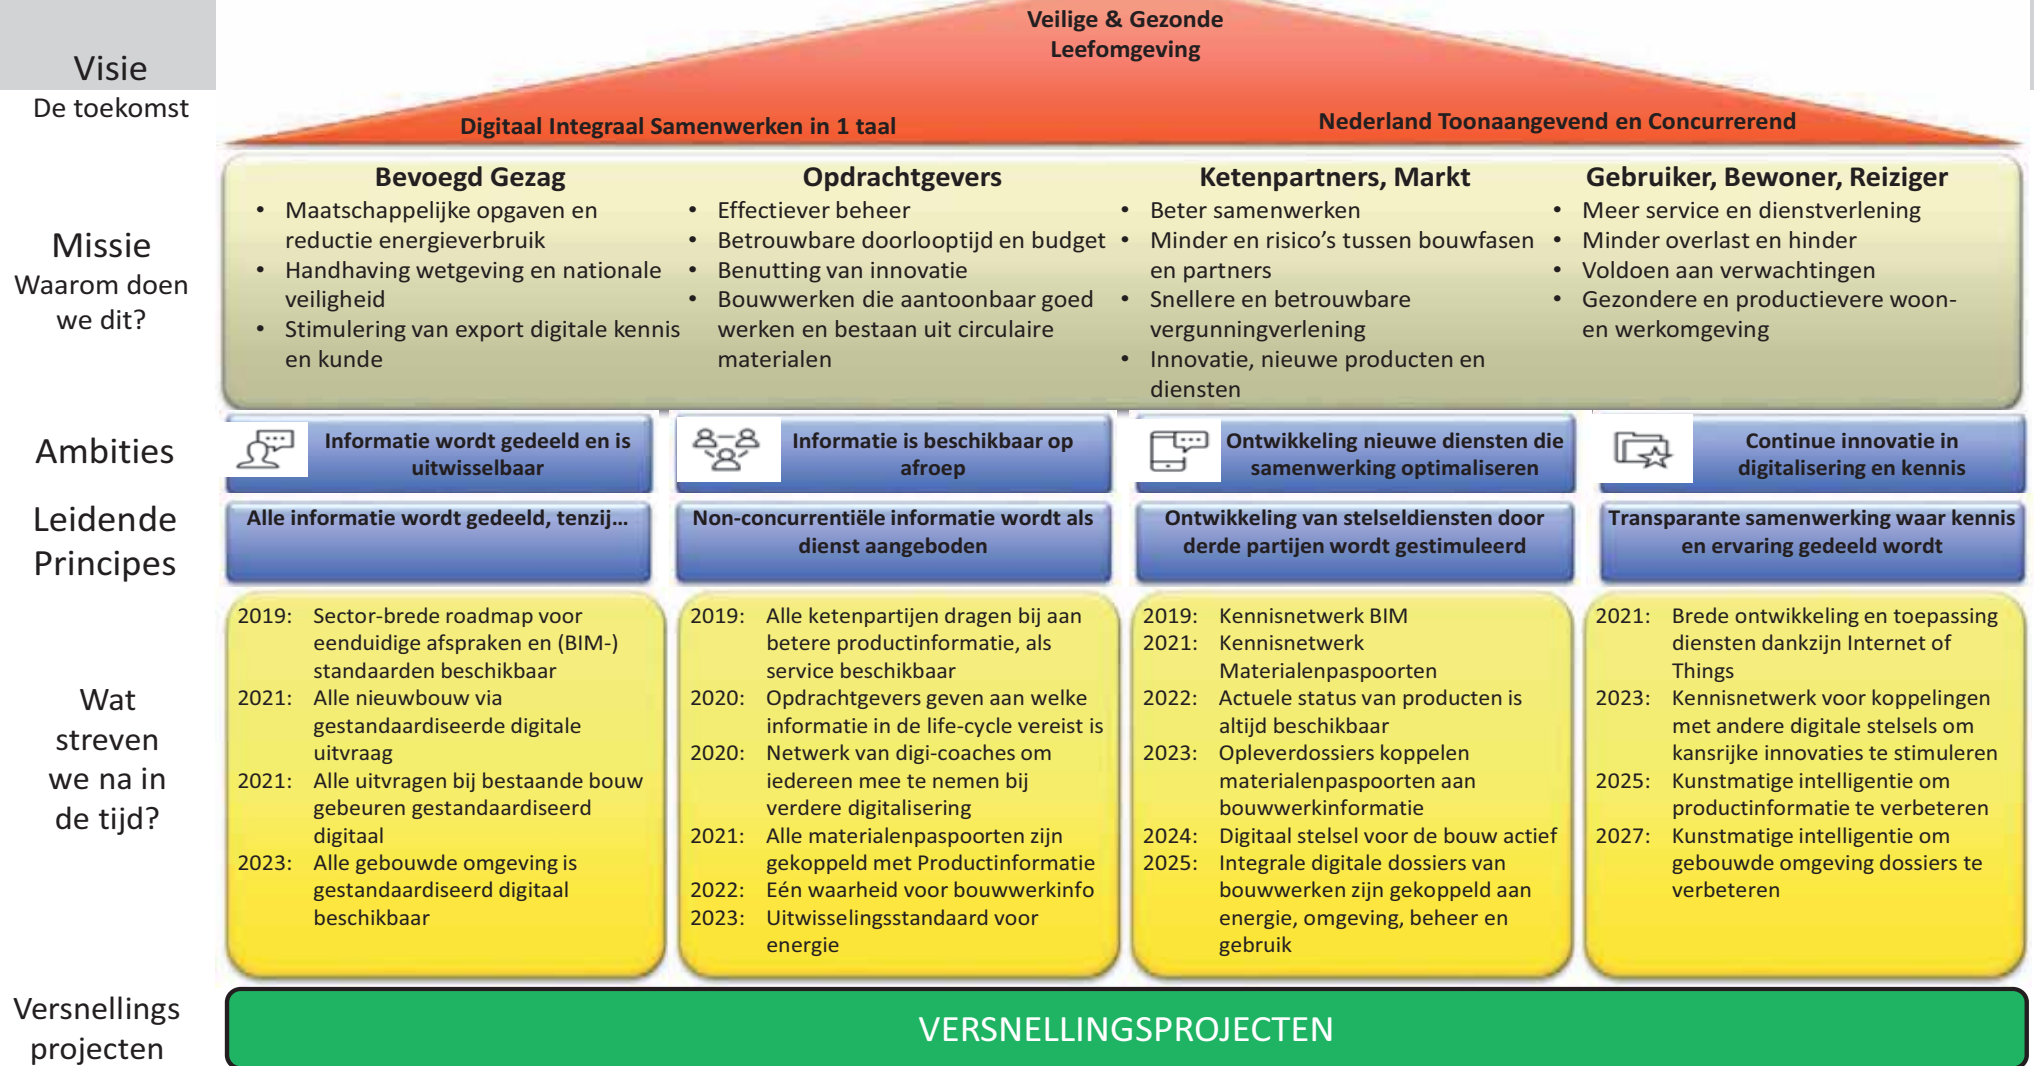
Visie
De toekomst

Veilige & Gezonde Leefomgeving

Digitaal Integraal Samenwerken in 1 taal

Nederland Toonaangevend en Concurrerend

Missie
Waarom doen we dit?

Bevoegd Gezag
• Maatschappelijke opgaven en reductie energieverbruik
• Handhaving wetgeving en nationale veiligheid
• Stimulering van export digitale kennis en kunde

Opdrachtgevers
• Effectiever beheer
• Betrouwbare doorlooptijd en budget
• Benutting van innovatie
• Bouwwerken die aantoonbaar goed werken en bestaan uit circulaire materialen

Ketenpartners, Markt
• Beter samenwerken
• Minder en risico's tussen bouwfasen en partners
• Snellere en betrouwbare vergunningverlening
• Innovatie, nieuwe producten en diensten

Gebruiker, Bewoner, Reiziger
• Meer service en dienstverlening
• Minder overlast en hinder
• Voldoen aan verwachtingen
• Gezondere en productievere woon- en werkomgeving

Ambities

Informatie wordt gedeeld en is uitwisselbaar

Informatie is beschikbaar op afroep

Ontwikkeling nieuwe diensten die samenwerking optimaliseren

Continue innovatie in digitalisering en kennis

Leidende Principes

Alle informatie wordt gedeeld, tenzij...

Non-concurrentiële informatie wordt als dienst aangeboden

Ontwikkeling van stelseldiensten door derde partijen wordt gestimuleerd

Transparante samenwerking waar kennis en ervaring gedeeld wordt

Wat streven we na in de tijd?

2019: Sector-brede roadmap voor eenduidige afspraken en (BIM-) standaarden beschikbaar
2021: Alle nieuwbouw via gestandaardiseerde digitale uitvraag
2021: Alle uitvragen bij bestaande bouw gebeuren gestandaardiseerd digitaal
2023: Alle gebouwde omgeving is gestandaardiseerd digitaal beschikbaar

2019: Alle ketenpartijen dragen bij aan betere productinformatie, als service beschikbaar
2020: Opdrachtgevers geven aan welke informatie in de life-cycle vereist is
2020: Netwerk van digi-coaches om iedereen mee te nemen bij verdere digitalisering
2021: Alle materialenpaspoorten zijn gekoppeld met Productinformatie
2022: Eén waarheid voor bouwwerkinfo
2023: Uitwisselingsstandaard voor energie

2019: Kennisnetwerk BIM
2021: Kennisnetwerk Materialenpaspoorten
2022: Actuele status van producten is altijd beschikbaar
2023: Opleverdossiers koppelen materialenpaspoorten aan bouwwerkinformatie
2024: Digitaal stelsel voor de bouw actief
2025: Integrale digitale dossiers van bouwwerken zijn gekoppeld aan energie, omgeving, beheer en gebruik

2021: Brede ontwikkeling en toepassing diensten dankzijn Internet of Things
2023: Kennisnetwerk voor koppelingen met andere digitale stelsels om kansrijke innovaties te stimuleren
2025: Kunstmatige intelligentie om productinformatie te verbeteren
2027: Kunstmatige intelligentie om gebouwde omgeving dossiers te verbeteren

Versnellings projecten

VERSNELLINGSPROJECTEN